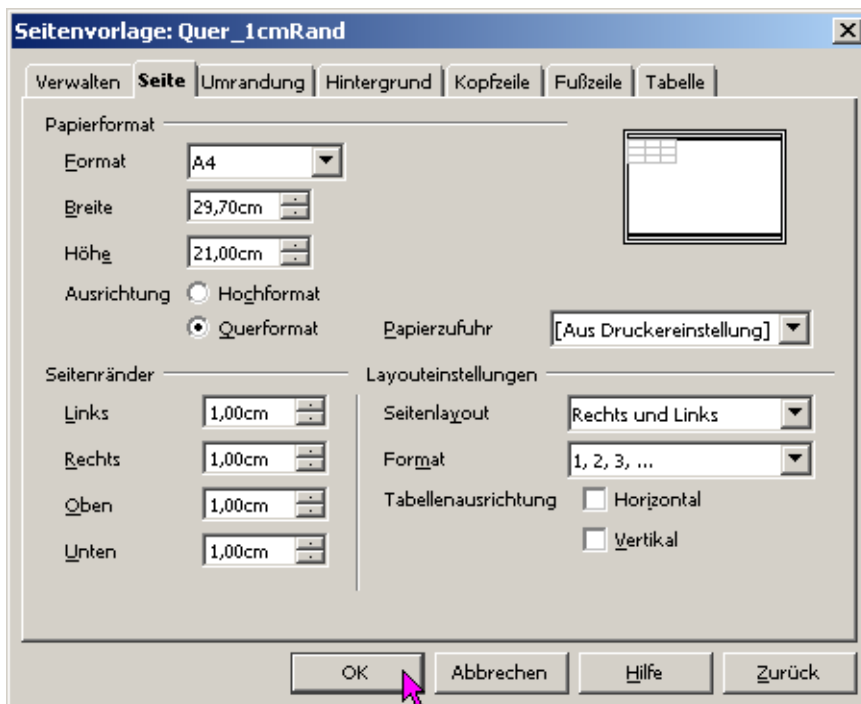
Seitenvorlage: Quer_1cmRand

Verwalten | Seite | Umrandung | Hintergrund | Kopfzeile | Fußzeile | Tabelle

Papierformat

Format A4

Breite 29,70cm

Höhe 21,00cm

Ausrichtung Hochformat

Querformat

Papierzufuhr [Aus Druckereinstellung]

Seitenränder

Links 1,00cm

Rechts 1,00cm

Oben 1,00cm

Unten 1,00cm

Layouteinstellungen

Seitenlayout Rechts und Links

Format 1, 2, 3, ...

Tabellenausrichtung Horizontal

Vertikal

OK Abbrechen Hilfe Zurück